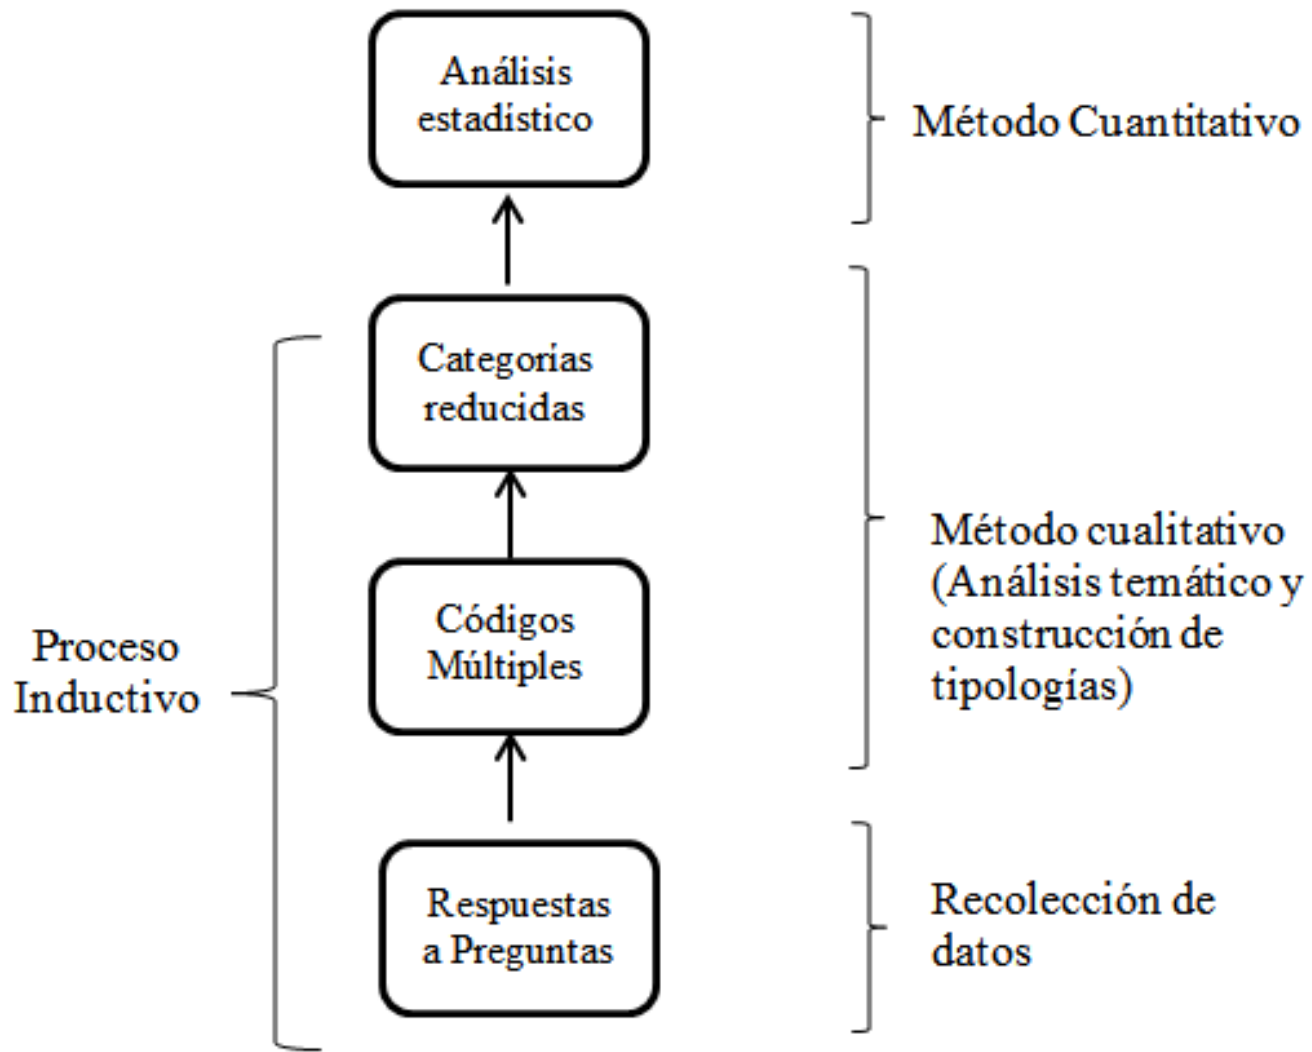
Análisis estadístico

Método Cuantitativo

Categorias reducidas

Códigos Múltiples

Método cualitativo (Análisis temático y construcción de tipologías)

Proceso Inductivo

Respuestas a Preguntas

Recolección de datos